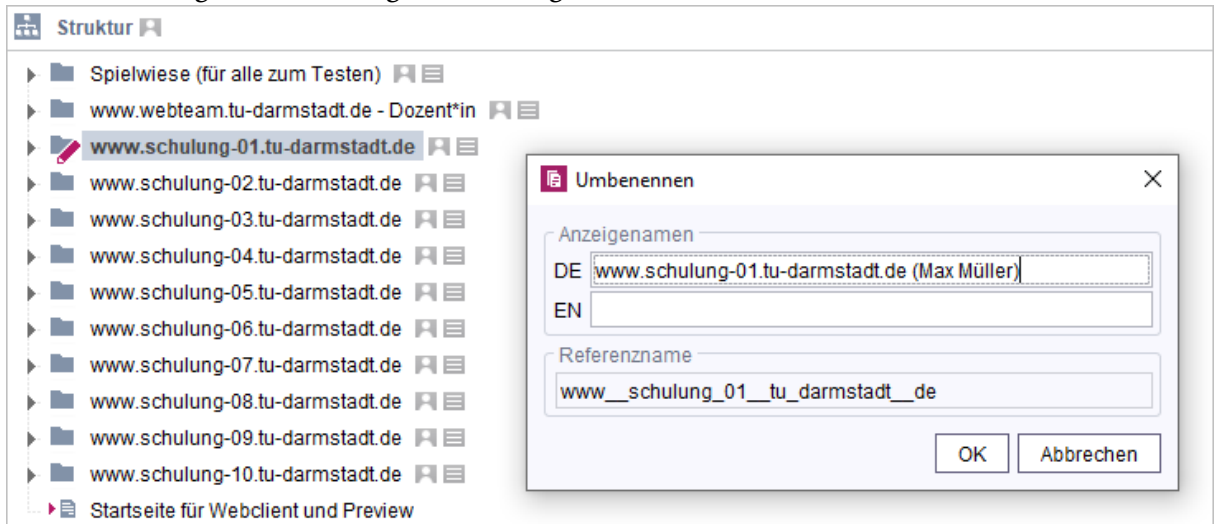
Struktur

Spielwiese (für alle zum Testen)
www.webteam.tu-darmstadt.de - Dozent*in
www.schulung-01.tu-darmstadt.de
www.schulung-02.tu-darmstadt.de
www.schulung-03.tu-darmstadt.de
www.schulung-04.tu-darmstadt.de
www.schulung-05.tu-darmstadt.de
www.schulung-06.tu-darmstadt.de
www.schulung-07.tu-darmstadt.de
www.schulung-08.tu-darmstadt.de
www.schulung-09.tu-darmstadt.de
www.schulung-10.tu-darmstadt.de
Startseite für Webclient und Preview

Umbenennen

Anzeigenamen
DE www.schulung-01.tu-darmstadt.de (Max Müller)
EN

Referenzname
www__schulung_01__tu_darmstadt__de

OK Abbrechen